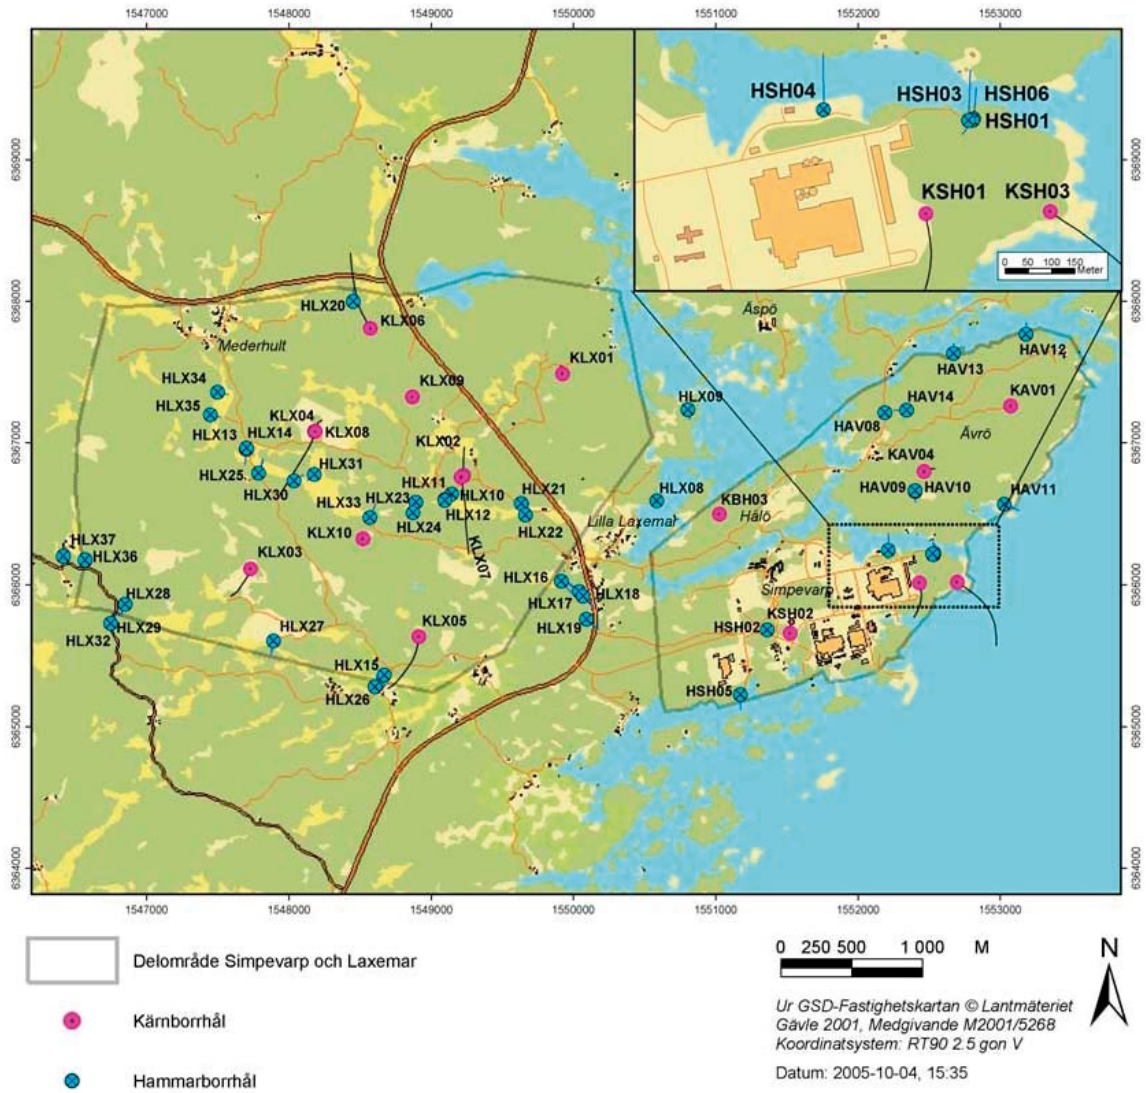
1547000 1548000 1549000 1550000 1551000 1552000 1553000

6369000 6368000 6367000 6366000 6365000 6364000

HSH04 HSH03 HSH06 HSH01 KSH01 KSH03

0 50 100 150 Meter

Äspö

HLX20 KLX06 Mederhult KLX01 HAV12 HLX34 KLX09 HAV13 HLX35 HLX09 HAV14 KAV01 KLX04 HLX13 HLX14 KLX08 HAV08 Ävrö KLX02 HLX31 KAV04 HLX25 HLX30 HLX11 HLX21 HLX23 HLX10 HAV09 HAV10 HAV11 HLX33 HLX08 KBH03 HLX24 HLX12 HLX22 Hålö KLX10 Lilla Laxemar HLX37 HLX36 KLX07 KLX03 HLX16 Simpevarp HLX18 HLX28 HLX17 HLX19 HLX29 KSH02 HLX27 HSH02 HLX32 KLX05 HLX15 HLX26 HSH05

Delområde Simpevarp och Laxemar

Kärnborrhål

Hammarborrhål

0 250 500 1 000 M

N

Ur GSD-Fastighetskartan © Lantmäteriet Gävle 2001, Medgivande M2001/5268 Koordinatsystem: RT90 2.5 gon V

Datum: 2005-10-04, 15:35